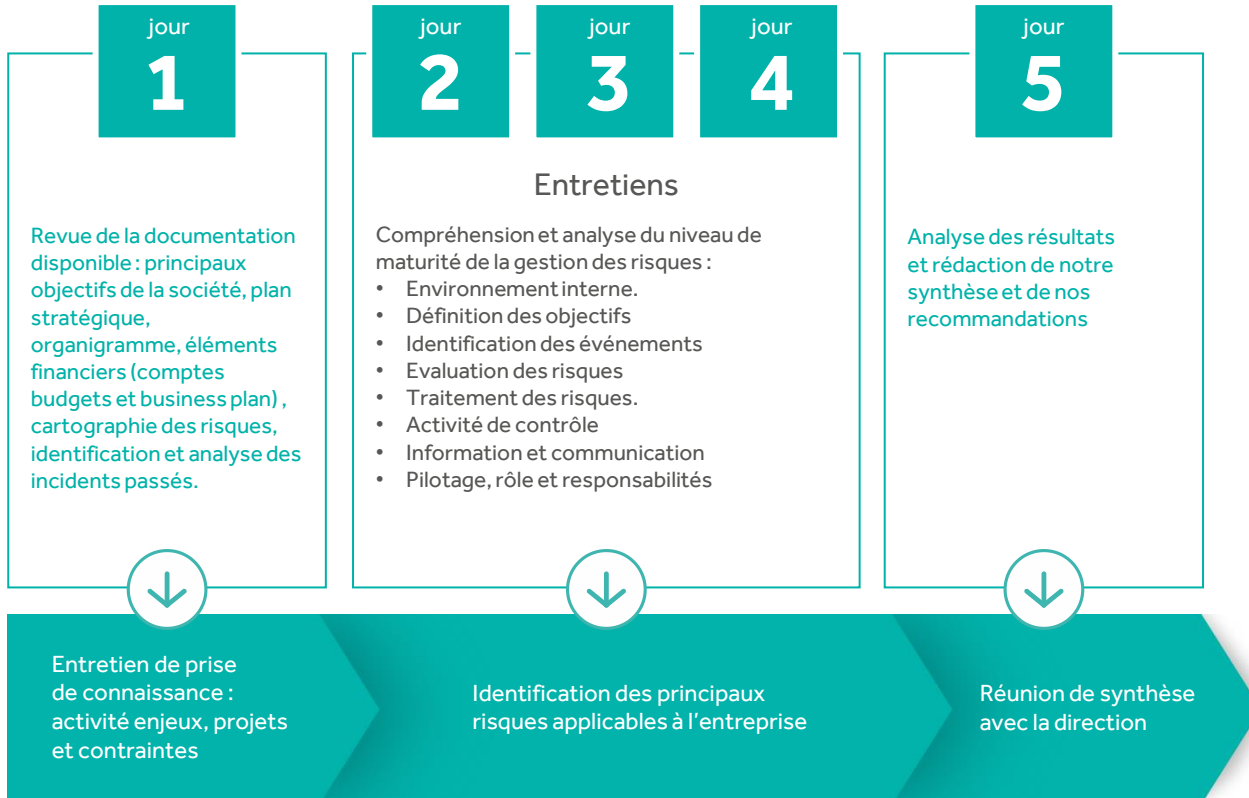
jour
1

jour
2

jour
3

jour
4

jour
5

Revue de la documentation disponible : principaux objectifs de la société, plan stratégique, organigramme, éléments financiers (comptes budgets et business plan) , cartographie des risques, identification et analyse des incidents passés.

Entretiens

Compréhension et analyse du niveau de maturité de la gestion des risques :
• Environnement interne.
• Définition des objectifs
• Identification des événements
• Evaluation des risques
• Traitement des risques.
• Activité de contrôle
• Information et communication
• Pilotage, rôle et responsabilités

Analyse des résultats et rédaction de notre synthèse et de nos recommandations

Entretien de prise de connaissance : activité enjeux, projets et contraintes

Identification des principaux risques applicables à l'entreprise

Réunion de synthèse avec la direction